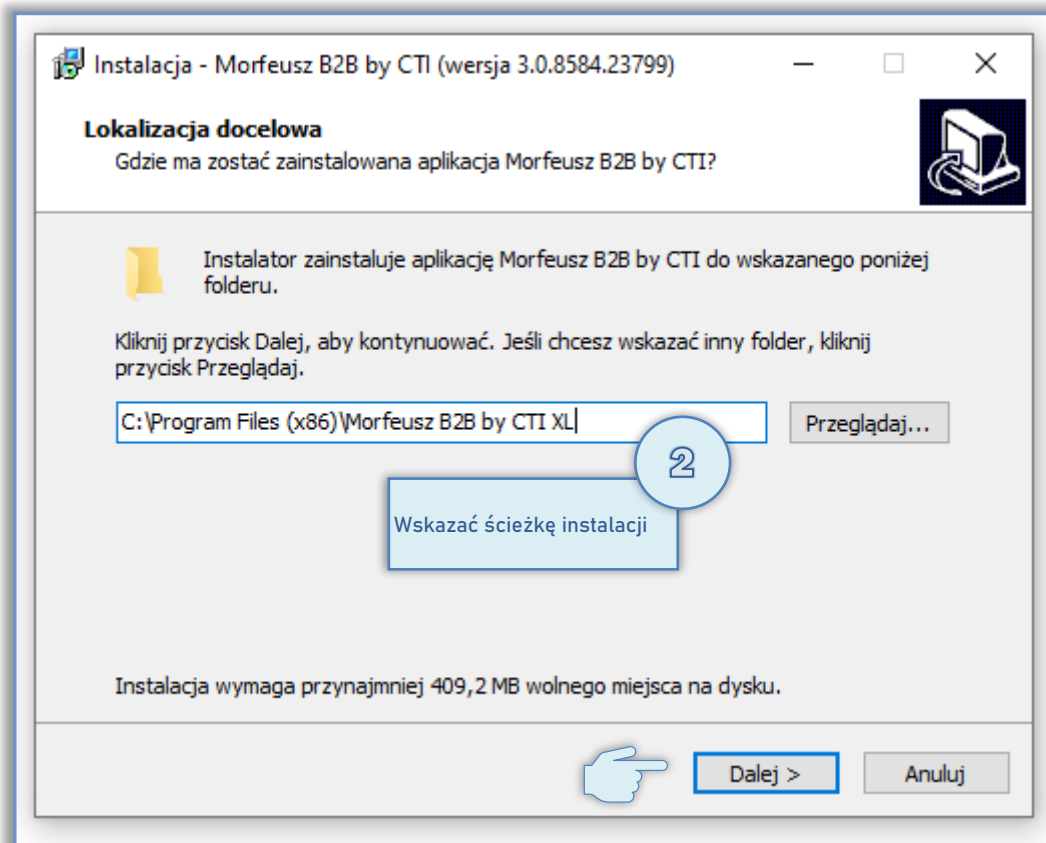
Instalacja - Morfeusz B2B by CTI (wersja 3.0.8584.23799)

Lokalizacja docelowa
Gdzie ma zostać zainstalowana aplikacja Morfeusz B2B by CTI?

Instalator zainstaluje aplikację Morfeusz B2B by CTI do wskazanego poniżej folderu.

Kliknij przycisk Dalej, aby kontynuować. Jeśli chcesz wskazać inny folder, kliknij przycisk Przeglądaj.

C:\Program Files (x86)\Morfeusz B2B by CTI XL

Przeglądaj...

2

Wskazać ścieżkę instalacji

Instalacja wymaga przynajmniej 409,2 MB wolnego miejsca na dysku.

Dalej >

Anuluj